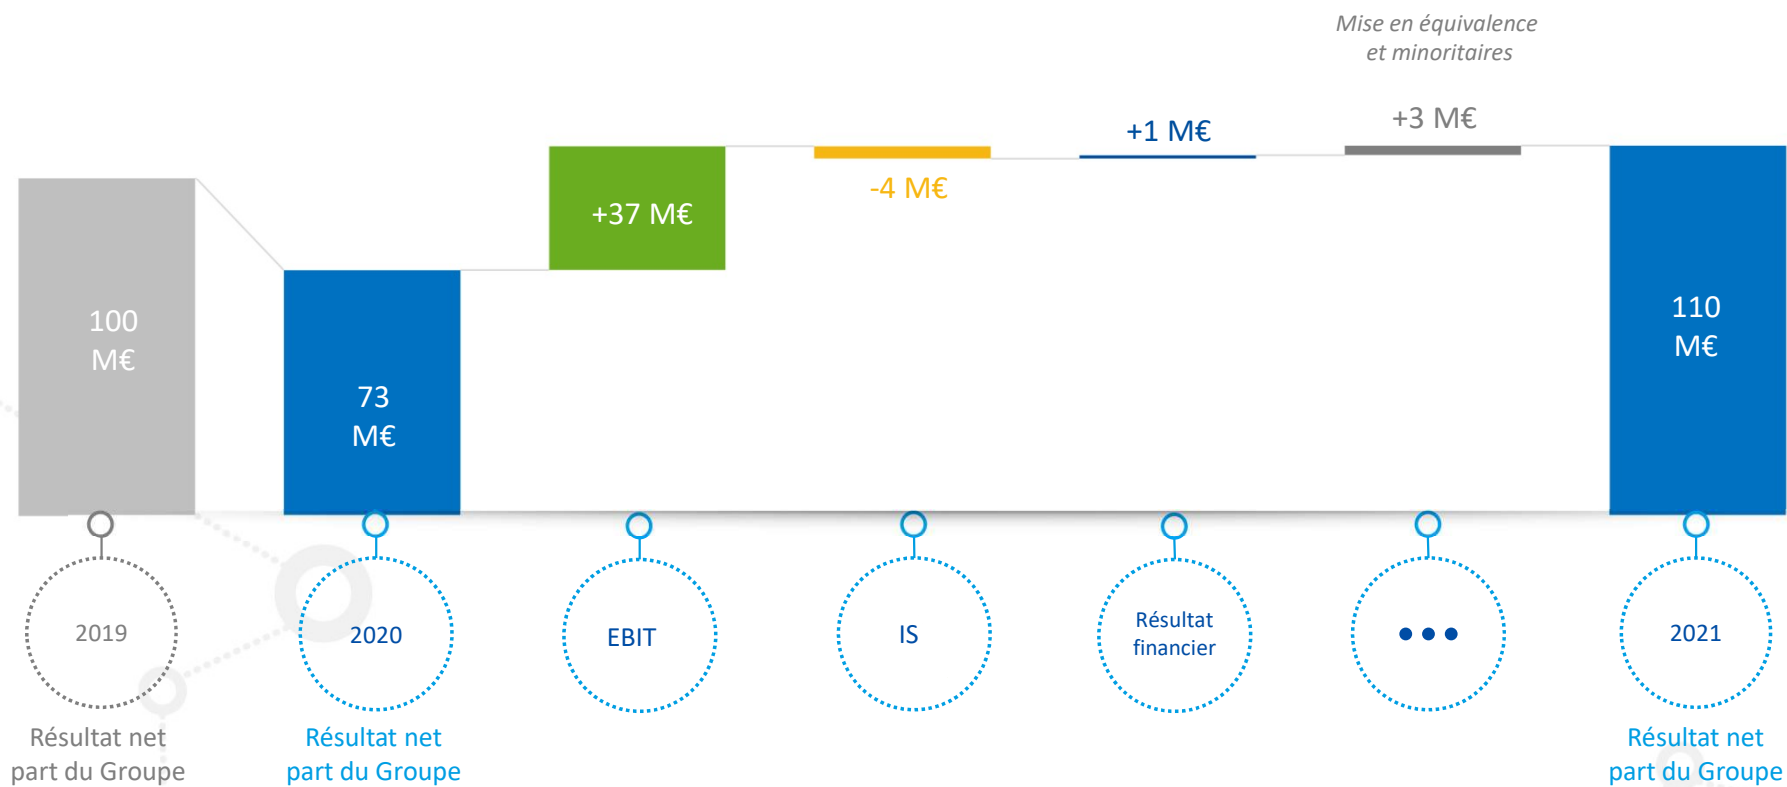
Mise en équivalence
et minoritaires

+3 M€

+1 M€

-4 M€

+37 M€

100
M€

73
M€

110
M€

2019
Résultat net part du Groupe

2020
Résultat net part du Groupe

EBIT

IS

Résultat financier

• • •

2021
Résultat net part du Groupe